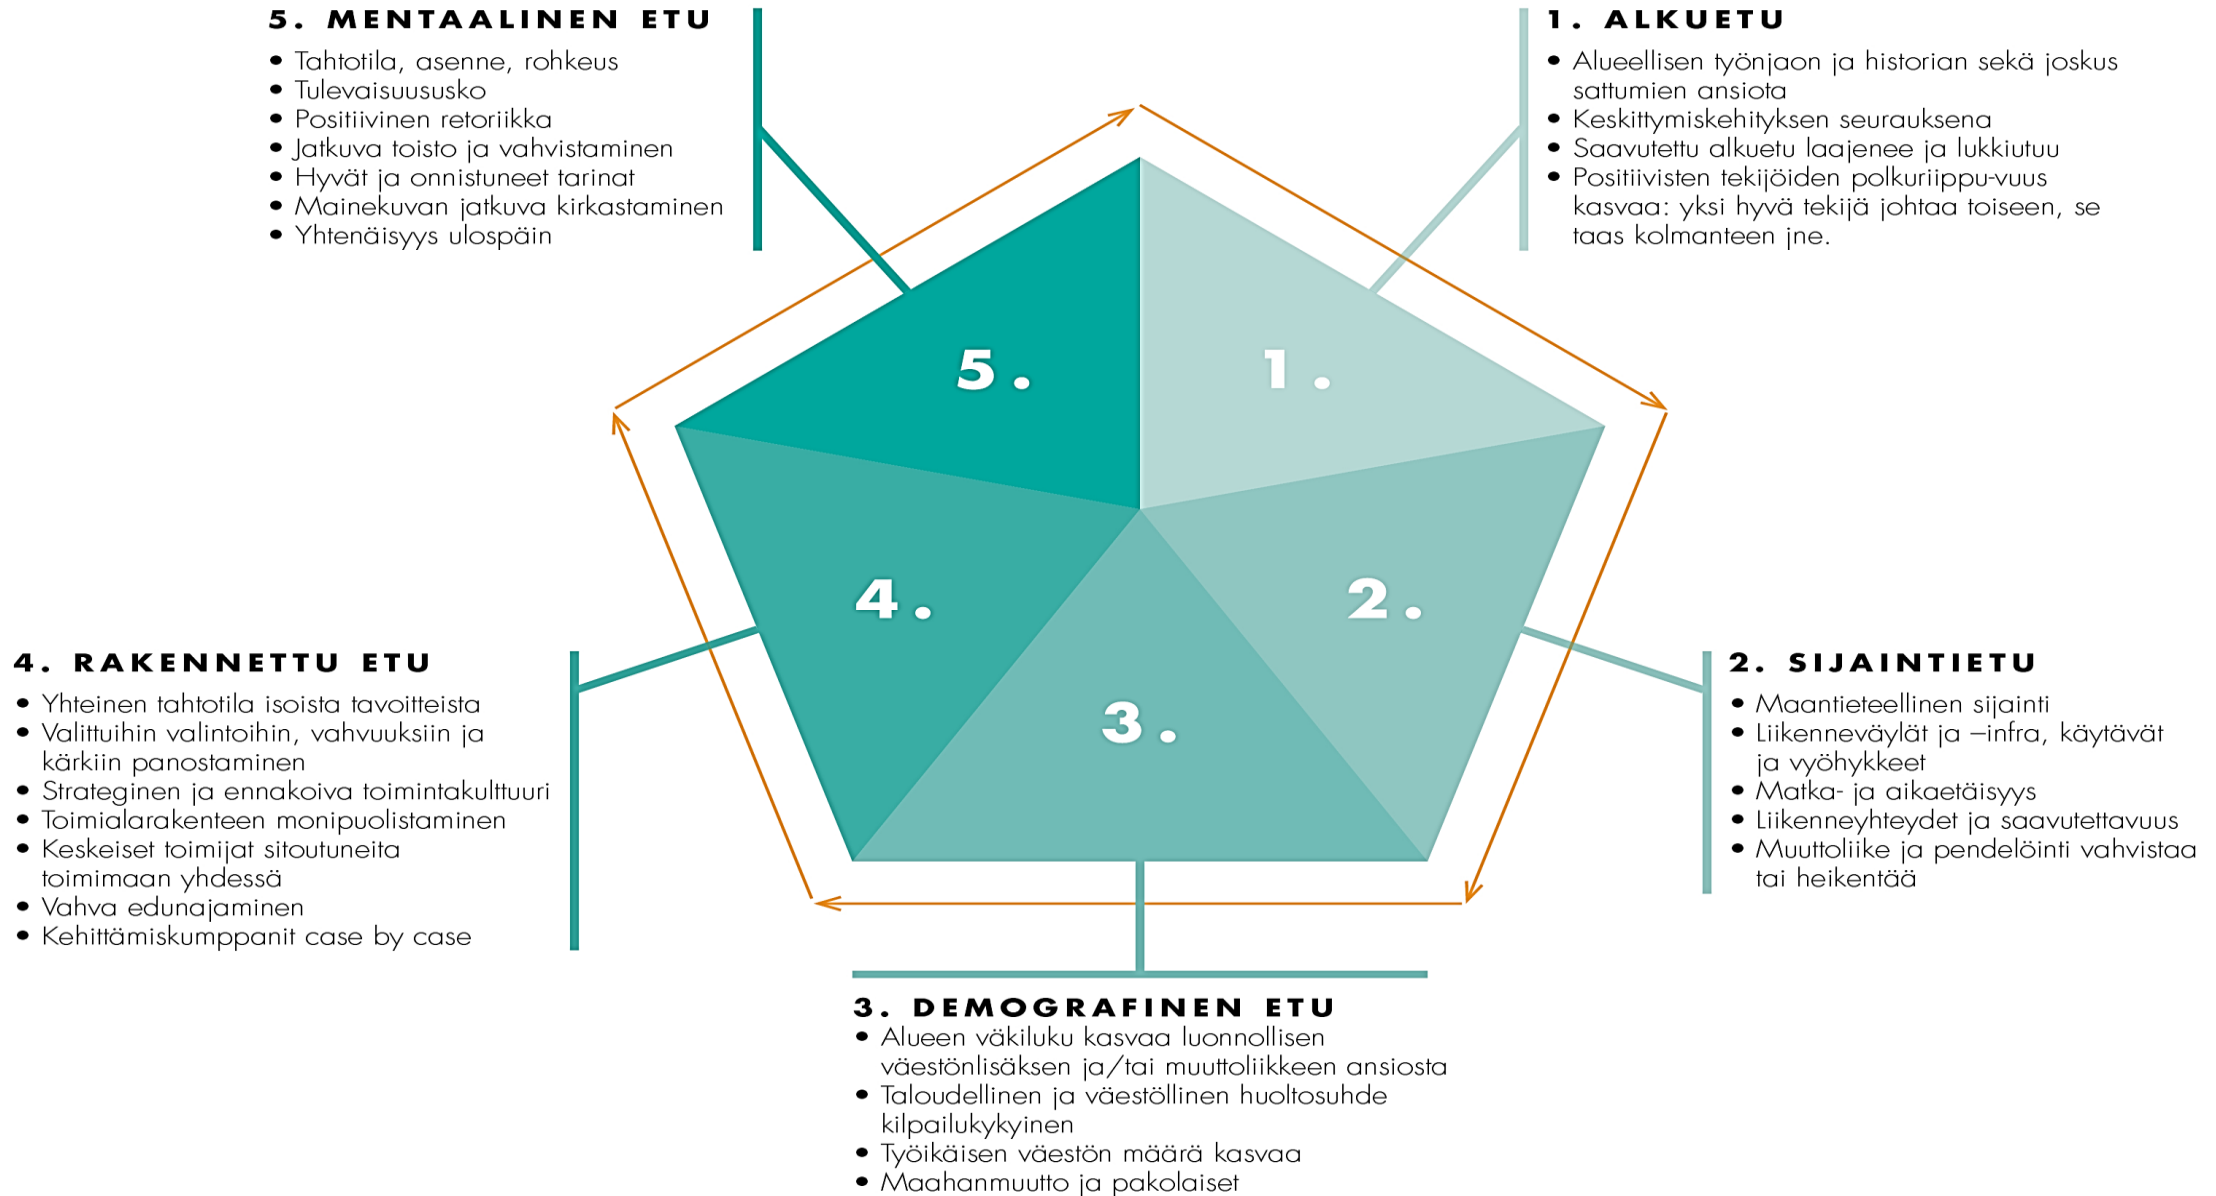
5. MENTAALINEN ETU
- Tahtotila, asenne, rohkeus
- Tulevaisuususko
- Positiivinen retoriikka
- Jatkuva toisto ja vahvistaminen
- Hyvät ja onnistuneet tarinat
- Mainekuvan jatkuva kirkastaminen
- Yhtenäisyys ulospäin

1. ALKUETU
- Alueellisen työnjaon ja historian sekä joskus sattumien ansiota
- Keskittymiskehityksen seurauksena
- Saavutettu alkuetu laajenee ja lukkiutuu
- Positiivisten tekijöiden polkuriippu-vuus kasvaa: yksi hyvä tekijä johtaa toiseen, se taas kolmanteen jne.

5.

1.

4.

2.

3.

4. RAKENNETTU ETU
- Yhteinen tahtotila isoista tavoitteista
- Valittuihin valintoihin, vahvuuksiin ja kärkiin panostaminen
- Strateginen ja ennakoiva toimintakulttuuri
- Toimialarakenteen monipuolistaminen
- Keskeiset toimijat sitoutuneita toimimaan yhdessä
- Vahva edunajaminen
- Kehittämiskumppanit case by case

2. SIJAINTIETU
- Maantieteellinen sijainti
- Liikenneväylät ja –infra, käytävät ja vyöhykkeet
- Matka- ja aikaetäisyys
- Liikenneyhteydet ja saavutettavuus
- Muuttoliike ja pendelöinti vahvistaa tai heikentää

3. DEMOGRAFINEN ETU
- Alueen väkiluku kasvaa luonnollisen väestönlisäksen ja/tai muuttoliikkeen ansiosta
- Taloudellinen ja väestöllinen huoltosuhde kilpailukykyinen
- Työikäisen väestön määrä kasvaa
- Maahanmuutto ja pakolaiset